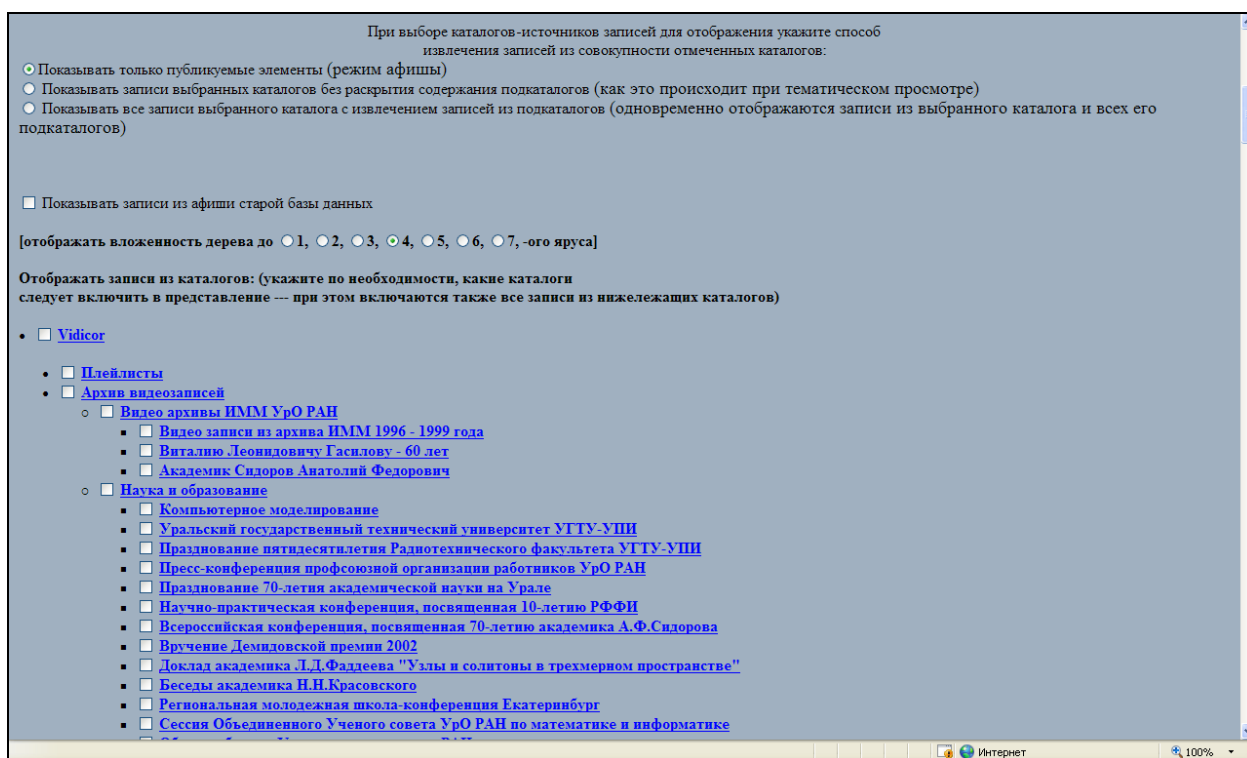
При выборе каталогов-источников записей для отображения укажите способ извлечения записей из совокупности отмеченных каталогов:

Показывать только публикуемые элементы (режим афишы)

Показывать записи выбранных каталогов без раскрытия содержания подкаталогов (как это происходит при тематическом просмотре)

Показывать все записи выбранного каталога с извлечением записей из подкаталогов (одновременно отображаются записи из выбранного каталога и всех его подкаталогов)

Показывать записи из афиши старой базы данных

[отображать вложенность дерева до 1, 2, 3, 4, 5, 6, 7, -ого яруса]

Отображать записи из каталогов: (укажите по необходимости, какие каталоги следует включить в представление --- при этом включаются также все записи из нижележащих каталогов)

- Vidicor
  - Плейлисты
  - Архив видеозаписей
    - Видео архивы ИММ УрО РАН
      - Видео записи из архива ИММ 1996 - 1999 года
      - Виталию Леонидовичу Гасилову - 60 лет
      - Академик Сидоров Анатолий Федорович
    - Наука и образование
      - Компьютерное моделирование
      - Уральский государственный технический университет УГТУ-УПИ
      - Празднование пятидесятилетия Радиотехнического факультета УГТУ-УПИ
      - Пресс-конференция профсоюзной организации работников УрО РАН
      - Празднование 70-летия академической науки на Урале
      - Научно-практическая конференция, посвященная 10-летию РФФИ
      - Всероссийская конференция, посвященная 70-летию академика А.Ф.Сидорова
      - Вручение Демидовской премии 2002
      - Доклад академика Л.Д.Фаддеева "Узлы и солитоны в трехмерном пространстве"
      - Беседы академика Н.Н.Красовского
      - Региональная молодежная школа-конференция Екатеринбург
      - Сессия Объединенного Ученого совета УрО РАН по математике и информатике
      - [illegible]

Интернет
100%